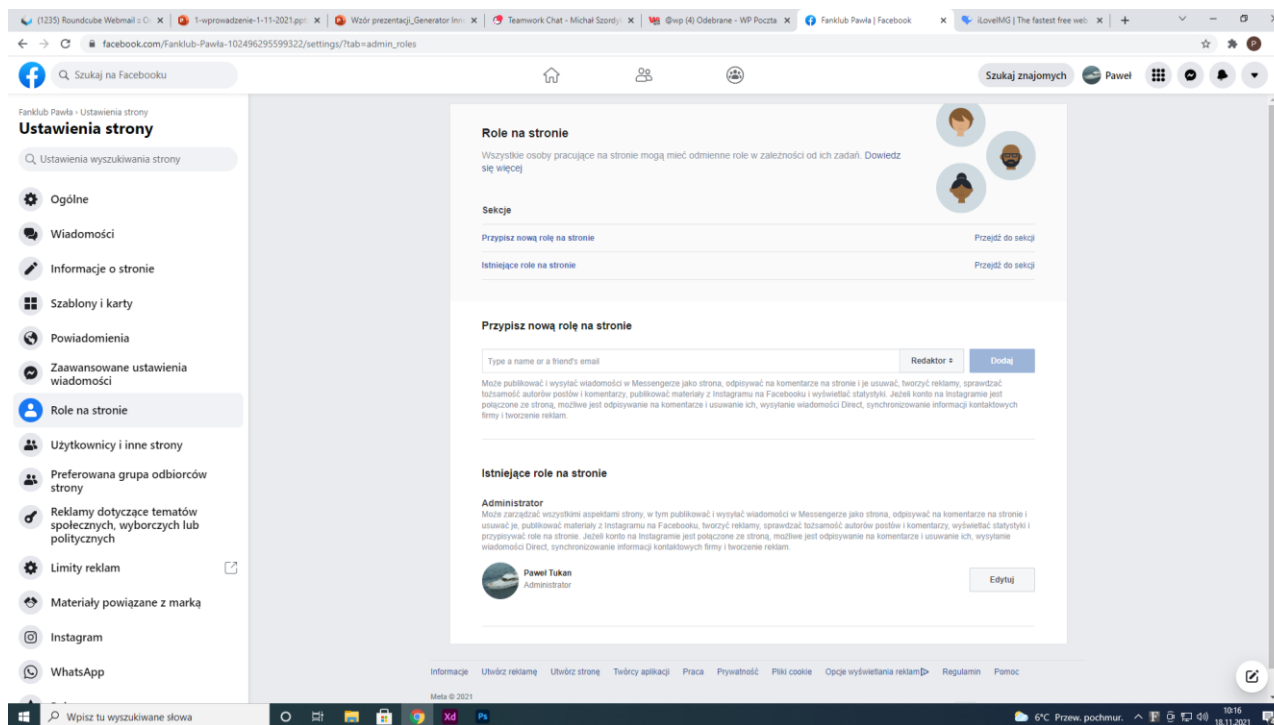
(1235) Roundcube Webmail :: O ×  1-wprowadzenie-1-11-2021.ppt ×  Wzór prezentacji_Generator Inn ×  Teamwork Chat - Michał Szordy ×  @wp (4) Odebrane - WP Poczta ×  Fanklub Pawła | Facebook ×  iLoveIMG | The fastest free web ×  +

facebook.com/Fanklub-Pawła-102496295599322/settings/?tab=admin_roles

Szukaj na Facebooku

Szukaj znajomych  Paweł

Fanklub Pawła › Ustawienia strony
Ustawienia strony

Ustawienia wyszukiwania strony

Ogólne
Wiadomości
Informacje o stronie
Szablony i karty
Powiadomienia
Zaawansowane ustawienia wiadomości
Role na stronie
Użytkownicy i inne strony
Preferowana grupa odbiorców strony
Reklamy dotyczące tematów społecznych, wyborczych lub politycznych
Limity reklam
Materiały powiązane z marką
Instagram
WhatsApp

Role na stronie
Wszystkie osoby pracujące na stronie mogą mieć odmienne role w zależności od ich zadań. Dowiedz się więcej

Sekcje
Przypisz nową rolę na stronie — Przejdź do sekcji
Istniejące role na stronie — Przejdź do sekcji

Przypisz nową rolę na stronie
Type a name or a friend's email  Redaktor  Dodaj
Może publikować i wysyłać wiadomości w Messengerze jako strona, odpisywać na komentarze na stronie i je usuwać, tworzyć reklamy, sprawdzać tożsamość autorów postów i komentarzy, publikować materiały z Instagramu na Facebooku i wyświetlać statystyki. Jeżeli konto na Instagramie jest połączone ze stroną, możliwe jest odpisywanie na komentarze i usuwanie ich, wysyłanie wiadomości Direct, synchronizowanie informacji kontaktowych firmy i tworzenie reklam.

Istniejące role na stronie
Administrator
Może zarządzać wszystkimi aspektami strony, w tym publikować i wysyłać wiadomości w Messengerze jako strona, odpisywać na komentarze na stronie i usuwać je, publikować materiały z Instagramu na Facebooku, tworzyć reklamy, sprawdzać tożsamość autorów postów i komentarzy, wyświetlać statystyki i przypisywać role na stronie. Jeżeli konto na Instagramie jest połączone ze stroną, możliwe jest odpisywanie na komentarze i usuwanie ich, wysyłanie wiadomości Direct, synchronizowanie informacji kontaktowych firmy i tworzenie reklam.

Paweł Tukan
Administrator
Edytuj

Informacje  Utwórz reklamę  Utwórz stronę  Twórcy aplikacji  Praca  Prywatność  Pliki cookie  Opcje wyświetlania reklam  Regulamin  Pomoc
Meta © 2021

Wpisz tu wyszukiwane słowa
6°C Przew. pochmur.  10:16  18.11.2021